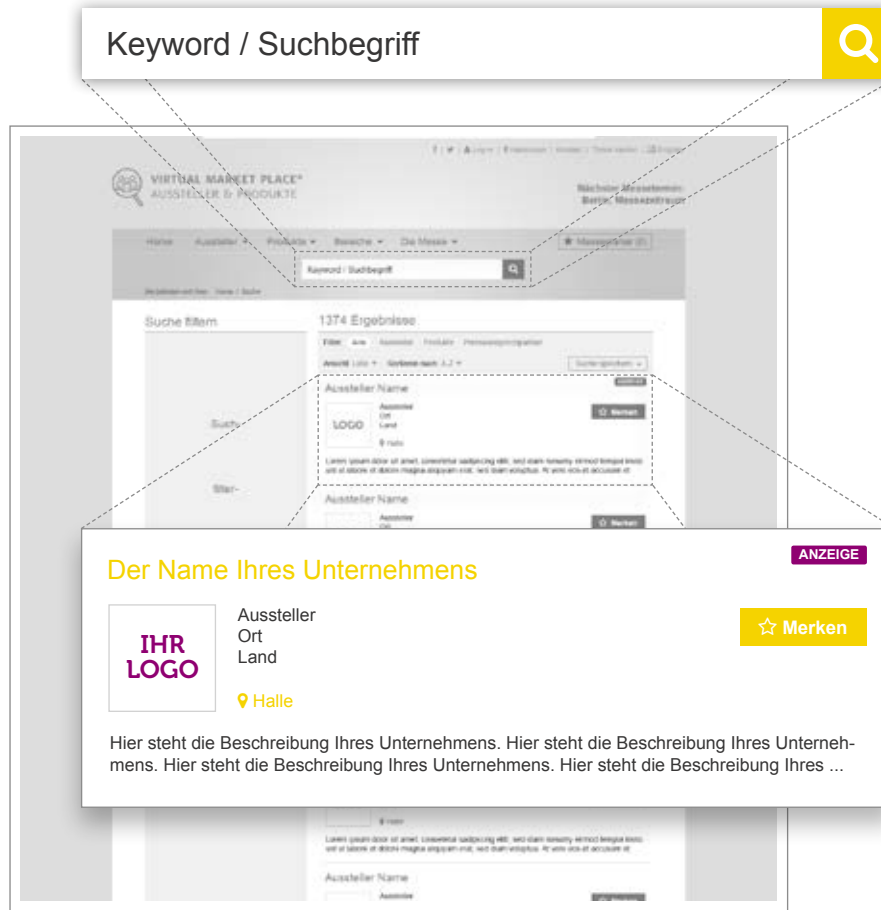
Keyword / Suchbegriff

VIRTUAL MARKET PLACE®
AUSSTELLER & PRODUKTE

Nächster Messetermin:
Berlin, Messezentrum

Home  Aussteller ▾  Produkte ▾  Bereiche ▾  Die Messe ▾

★ Merkzettel (0)

Keyword / Suchbegriff

Sie befinden sich hier: Home / Suche

Suche filtern

1374 Ergebnisse

Filter: Alle  Aussteller  Produkte  Pressemitteilungen

Ansicht: Liste ▾  Sortieren nach: A-Z ▾

Aussteller Name

LOGO

Aussteller
Ort
Land

Halle

☆ Merken

Lorem ipsum dolor sit amet, consetetur sadipscing elitr, sed diam nonumy eirmod tempor invidunt ut labore et dolore magna aliquyam erat, sed diam voluptua. At vero eos et accusam et

Aussteller Name

Aussteller

☆ Merken

Der Name Ihres Unternehmens

ANZEIGE

IHR LOGO

Aussteller
Ort
Land

Halle

☆ Merken

Hier steht die Beschreibung Ihres Unternehmens. Hier steht die Beschreibung Ihres Unternehmens. Hier steht die Beschreibung Ihres Unternehmens. Hier steht die Beschreibung Ihres ...

Halle

Lorem ipsum dolor sit amet, consetetur sadipscing elitr, sed diam nonumy eirmod tempor invidunt ut labore et dolore magna aliquyam erat, sed diam voluptua. At vero eos et accusam et

Aussteller Name

Aussteller